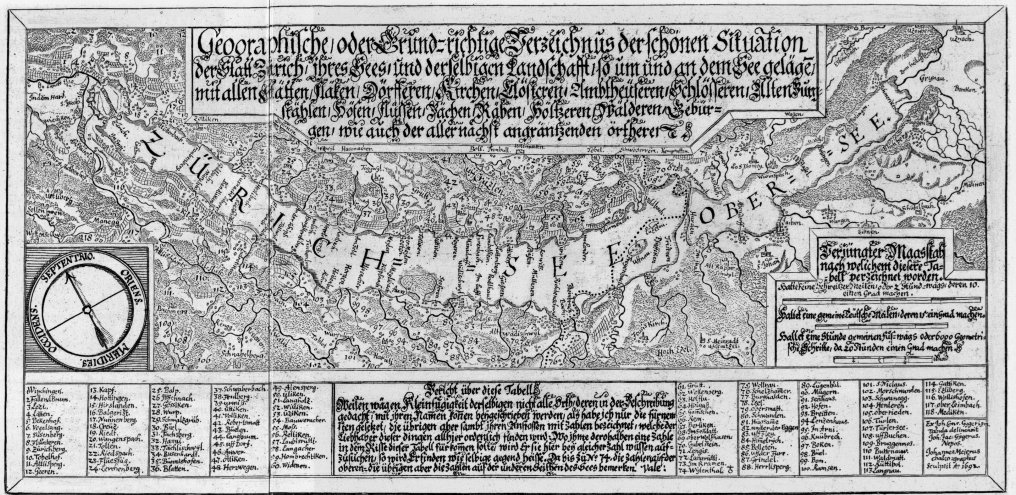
Geographische / oder Grund-richtige Verzeichnus der schönen Situation der Statt Zürich / ihres Sees / und derselbigen Landschafft / so um und an dem See geläge / mit allen Stätten / Flaken / Dörfferen / Kirchen / Klösteren / Ambthaüseren / Schlösseren / Alten Burgstählen / Höfen / Flüssen / Bachen / Räben / Höltzeren / Wälderen / Gebürgen / wie auch der aller nächst angräntzenden ortheren.

ZÜRICH = SEE

OBER = SEE.

SEPTENTRIO
ORIENS
MERIDIES
OCCIDENS

Verjüngter Maasstab nach welchem dieser Tabell verzeichnet worden.

Halbe Teütsche Meilen der 15 einen Grad machen

Halbe Stund gemeinen Fußwegs

Bericht über diese Tabell.
Wegen Kleinfügigkeit derselbigen nicht alle Ortherderen in der Beschreibung gedacht / mit ihren Namen sonnen beygeschrieben werden / als habe ich nur die fürnemsten gesetzet / die übrigen aber sambt ihren Anzeigen mit Zahlen bezeichnet / welches der Liebhaber dieser dingen allhier ordentlich finden wird. Wo ihme derohalben eine Zahle in dem Risse dieser Tabell fürkomen solte / wird er sie hier bey gleicher Zahl wissen aufzusuchen / so wird er finden wie selbige gegend heisse. Da bis zu N.° 74 die Zahlen auf der oberen; die übrigen aber die Zahlen auf der underen Seithen des Sees bemerken. Vale.

1. Wischingen. 2. Felsenbrunn. 3. Lezi. 4. Elsen. 5. Bekenhof. 6. Wisslingen. 7. Riedenberg. 8. Hindervegg. 9. Zurichberg. 10. Flunteren. 11. Affoltern. 12. Storen.
13. Kapf. 14. Hottingen. 15. Hirslanden. 16. Balgrist. 17. Weinenberg. 18. Orelli. 19. Tobel. 20. Wangensbach. 21. Zolikon. 22. Riedsbach. 23. Flüchbach. 24. Lerchenberg.
25. Balz. 26. Fernach. 27. Trichtenhausen. 28. Weirer. 29. Kungelbüel. 30. Rehalp. 31. Küsnacht. 32. Hasla. 33. Rüti. 34. Bachsbrunn. 35. Bernhausen. 36. Blatten.
37. Schumberbach. 38. Erlenberg. 39. Itschnach. 40. Sibken. 41. Hohikon. 42. Rebenbach. 43. Rebenbach. 44. Aichbühl. 45. Aspen. 46. Toliken. 47. Herwegen.
48. Alenspeng. 49. Trunkenhof. 50. Willikon. 51. Rauwenschen. 52. Bach. 53. Dunnikon. 54. Felikon. 55. Zumikon. 56. Landsberg. 57. Hombrechtikon. 58. Widmen.
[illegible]
75. Wollrau. 76. Schindellegi. 77. Bürghalden. 78. Egg. 79. Stermatt. 80. Schönenberg. 81. Hütten. 82. Mittel. 83. Holzmühle. 84. Bühl. 85. Richtersweil. 86. Wädenschweil. 87. Oberhof. 88. Herrliberg.
89. Luggenbühl. 90. Ahorn. 91. Haslach. 92. Hasla. 93. Bendlikon. 94. Rüschlikon. 95. Rotthof. 96. Kilchberg. 97. Kaufweid. 98. Berg. 99. Bühl. 100. Kamsen.
101. Wienbrücken. 102. Au. 103. Vorder-Au. 104. Oberrieden. 105. Thalwil. 106. Rüti. 107. Bürgenmos. 108. Husen. 109. Kraden. 110. Kilchweil. 111. Gattikon. 112. Langnau.
113. Gattikon. 114. Egg. 115. Wollishofen. 116. Leimbach. 117. Meilen.

Joh. Jac. Ochsner Ingenieur
Joh. Meyer Sculpsit
Johannes Meyerus
Sculpsit A.º 1692.